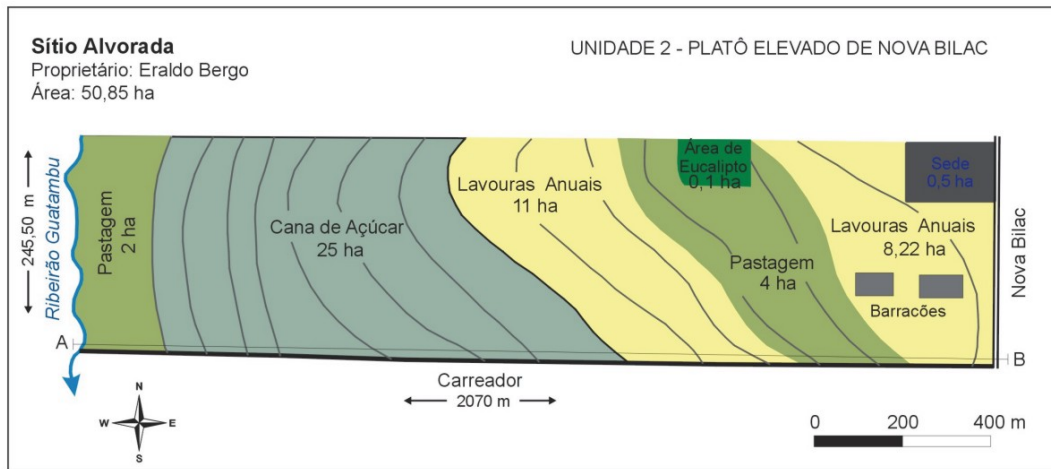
**Sítio Alvorada**
Proprietário: Eraldo Bergo
Área: 50,85 ha

UNIDADE 2 - PLATÔ ELEVADO DE NOVA BILAC

245,50 m

Ribeirão Guatambu

Pastagem
2 ha

Cana de Açúcar
25 ha

Lavouras Anuais
11 ha

Área de Eucalipto
0,1 ha

Sede
0,5 ha

Lavouras Anuais
8,22 ha

Pastagem
4 ha

Barracões

Nova Bilac

A

B

Carreador
2070 m

N
W E
S

0 200 400 m